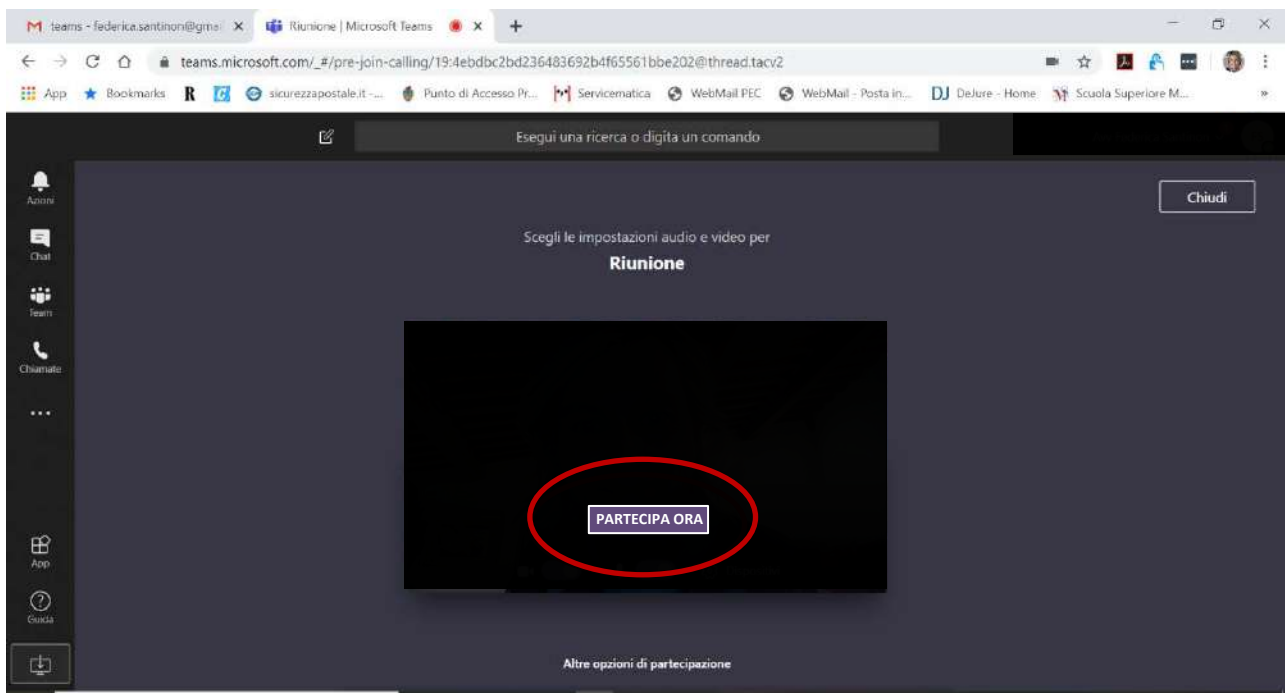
teams - federica.santinori@gmail ×
Riunione | Microsoft Teams ×
+

teams.microsoft.com/_#/pre-join-calling/19:4ebdbc2bd236483692b4f65561bbe202@thread.tacv2

App  Bookmarks  R  sicurezzapostale.it - ...  Punto di Accesso Pr...  Servicematica  WebMail PEC  WebMail - Posta in...  DJ DeJure - Home  Scuola Superiore M...

Esegui una ricerca o digita un comando

Azioni
Chat
Team
Chiamate
...
App
Guida

Chiudi

Scegli le impostazioni audio e video per
Riunione

PARTECIPA ORA

Altre opzioni di partecipazione